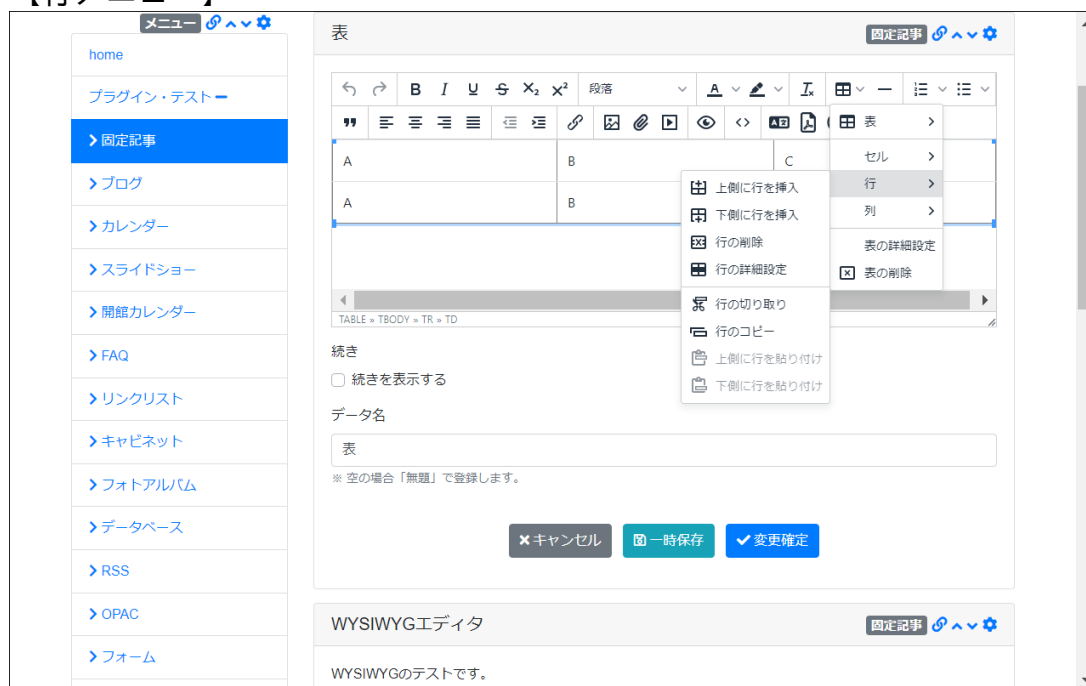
【行メニュー】

メニュー

home
プラグイン・テスト
固定記事
ブログ
カレンダー
スライドショー
開館カレンダー
FAQ
リンクリスト
キャビネット
フォトアルバム
データベース
RSS
OPAC
フォーム

表
固定記事

段落

| A | B | C |
|---|---|---|
| A | B | |

表
セル
行
列
表の詳細設定
表の削除

上側に行を挿入
下側に行を挿入
行の削除
行の詳細設定
行の切り取り
行のコピー
上側に行を貼り付け
下側に行を貼り付け

TABLE » TBODY » TR » TD

続き
続きを表示する
データ名
表
※ 空の場合「無題」で登録します。

キャンセル
一時保存
変更確定

WYSIWYGエディタ
固定記事
WYSIWYGのテストです。